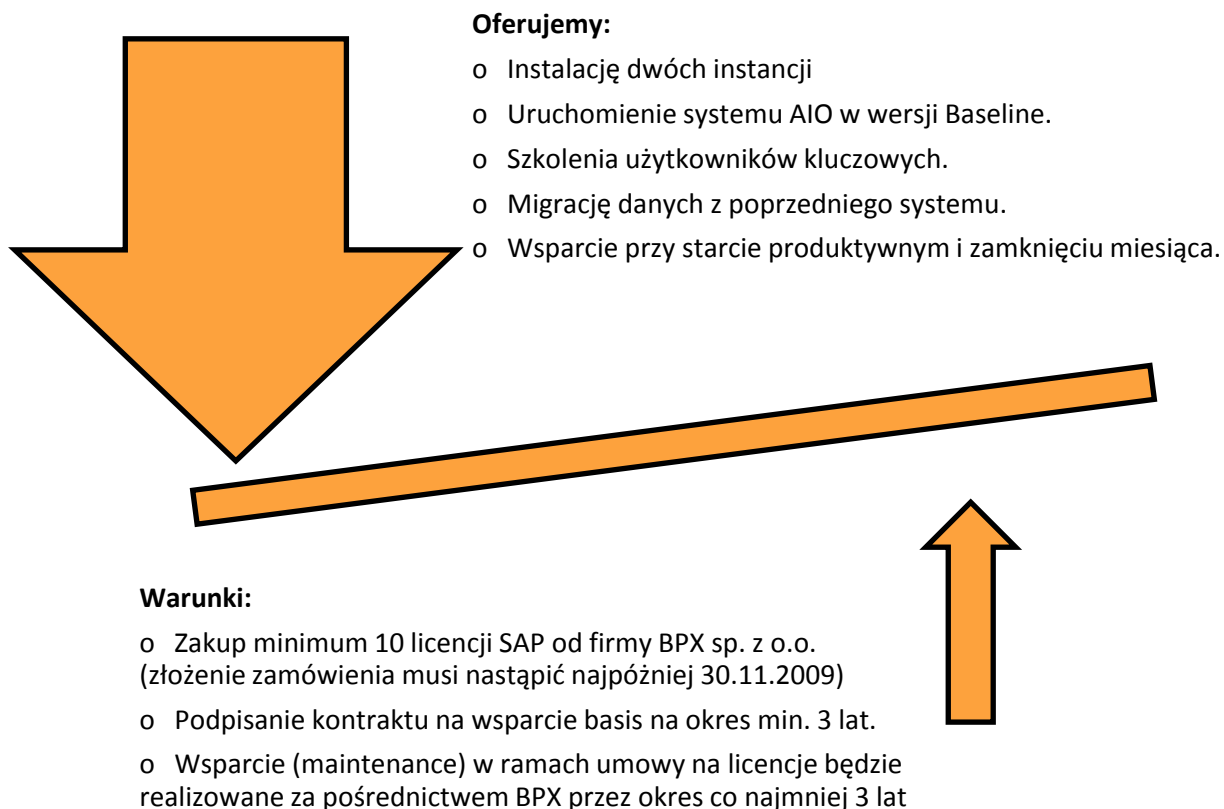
**Oferujemy:**

o Instalację dwóch instancji

o Uruchomienie systemu AIO w wersji Baseline.

o Szkolenia użytkowników kluczowych.

o Migrację danych z poprzedniego systemu.

o Wsparcie przy starcie produktywnym i zamknięciu miesiąca.

**Warunki:**

o Zakup minimum 10 licencji SAP od firmy BPX sp. z o.o. (złożenie zamówienia musi nastąpić najpóźniej 30.11.2009)

o Podpisanie kontraktu na wsparcie basis na okres min. 3 lat.

o Wsparcie (maintenance) w ramach umowy na licencje będzie realizowane za pośrednictwem BPX przez okres co najmniej 3 lat